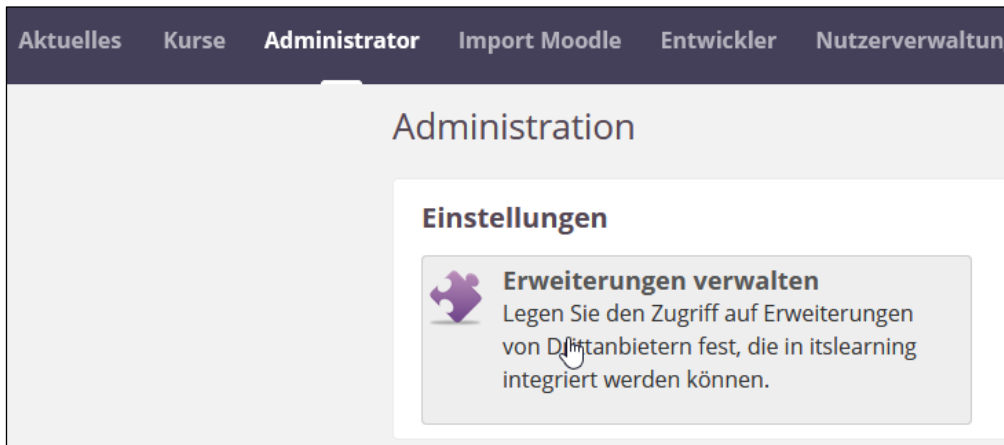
Aktuelles Kurse Administrator Import Moodle Entwickler Nutzerverwaltun

Administration

Einstellungen

Erweiterungen verwalten
Legen Sie den Zugriff auf Erweiterungen von D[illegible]tanbietern fest, die in itslearning integriert werden können.